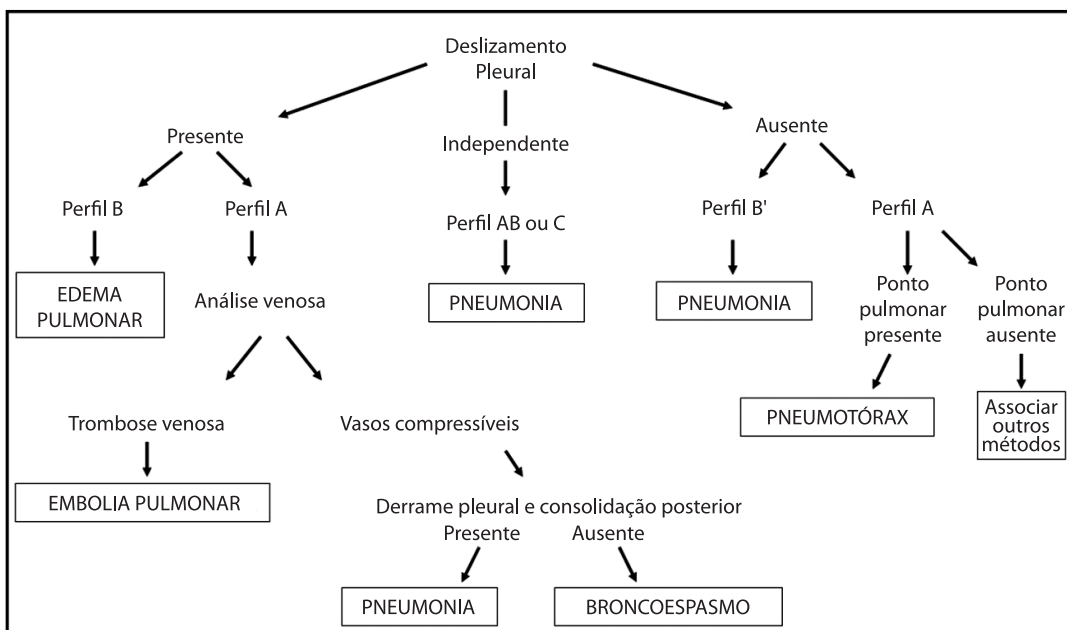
Deslizamento Pleural

Presente

Independente

Ausente

Perfil B

Perfil A

Perfil AB ou C

Perfil B'

Perfil A

EDEMA PULMONAR

Análise venosa

PNEUMONIA

PNEUMONIA

Ponto pulmonar presente

Ponto pulmonar ausente

PNEUMOTÓRAX

Associar outros métodos

Trombose venosa

Vasos compressíveis

EMBOLIA PULMONAR

Derrame pleural e consolidação posterior

Presente

Ausente

PNEUMONIA

BRONCOESPASMO